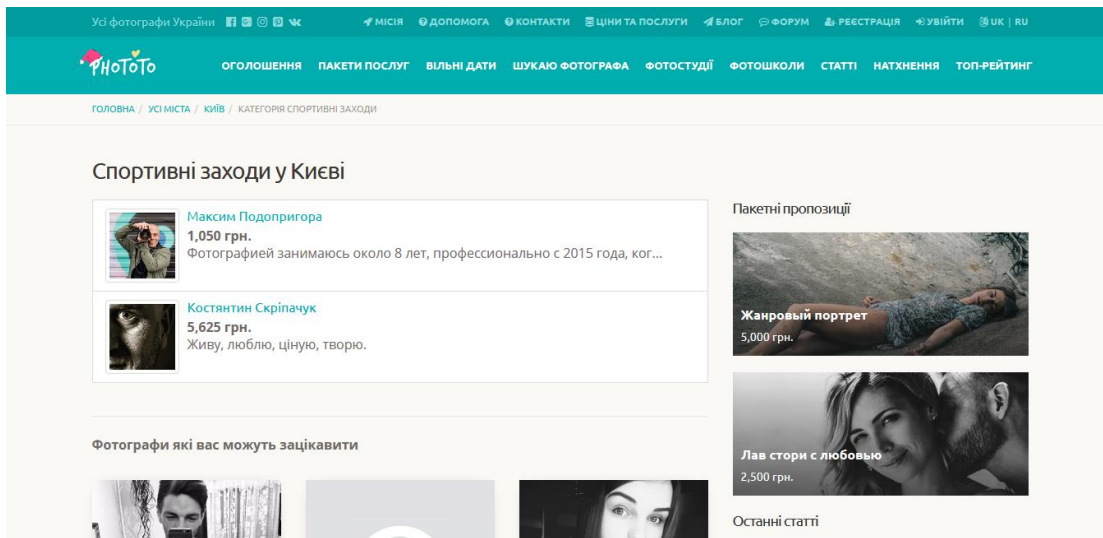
Усі фотографи України

МІСІЯ ДОПОМОГА КОНТАКТИ ЦІНИ ТА ПОСЛУГИ БЛОГ ФОРУМ РЕЄСТРАЦІЯ УВІЙТИ UK | RU

PHOTOTO

ОГОЛОШЕННЯ ПАКЕТИ ПОСЛУГ ВІЛЬНІ ДАТИ ШУКАЮ ФОТОГРАФА ФОТОСТУДІЇ ФОТОШКОЛИ СТАТТІ НАТХНЕННЯ ТОП-РЕЙТИНГ

ГОЛОВНА / УСІ МІСТА / КИЇВ / КАТЕГОРІЯ СПОРТИВНІ ЗАХОДИ

Спортивні заходи у Києві

Максим Подопригора
1,050 грн.
Фотографией занимаюсь около 8 лет, профессионально с 2015 года, ког...

Костянтин Скріпачук
5,625 грн.
Живу, люблю, ціную, творю.

Фотографи які вас можуть зацікавити

Пакетні пропозиції

Жанровый портрет
5,000 грн.

Лав стори с любовью
2,500 грн.

Останні статті